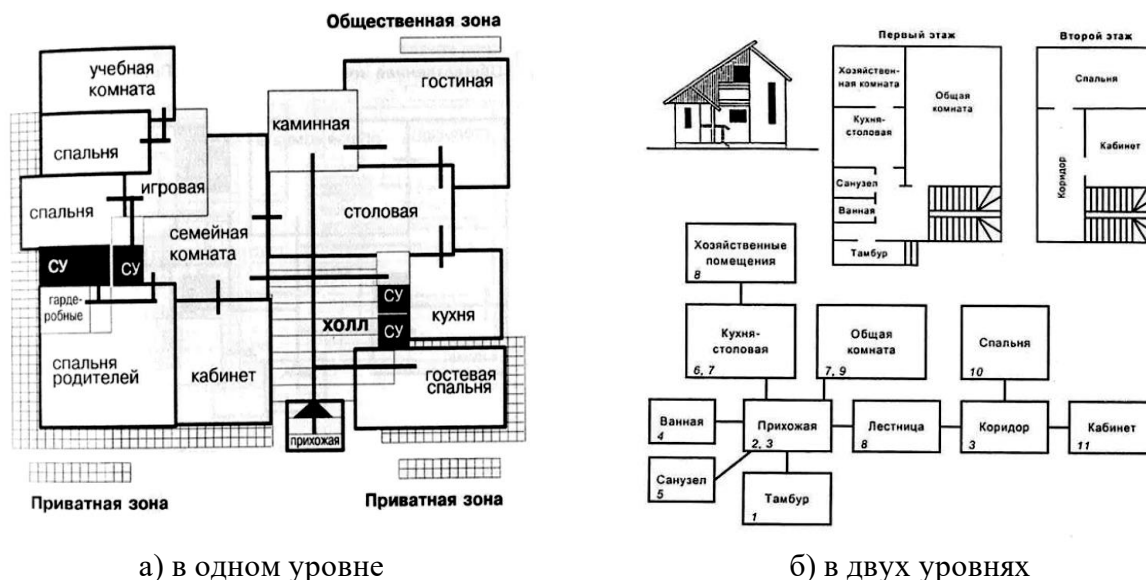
Общественная зона

учебная комната

гостиная

каминная

спальня

игровая

спальня

столовая

семейная комната

СУ

СУ

гардеробные

СУ

СУ

холл

кухня

спальня родителей

кабинет

гостевая спальня

прихожая

Приватная зона

Приватная зона

а) в одном уровне

Первый этаж

Второй этаж

Хозяйственная комната

Общая комната

Кухня-столовая

Санузел

Ванная

Тамбур

Спальня

Кабинет

Коридор

Хозяйственные помещения
8

Кухня-столовая
6, 7

Общая комната
7, 9

Спальня
10

Ванная
4

Прихожая
2, 3

Лестница
8

Коридор
3

Кабинет
11

Санузел
5

Тамбур
1

б) в двух уровнях